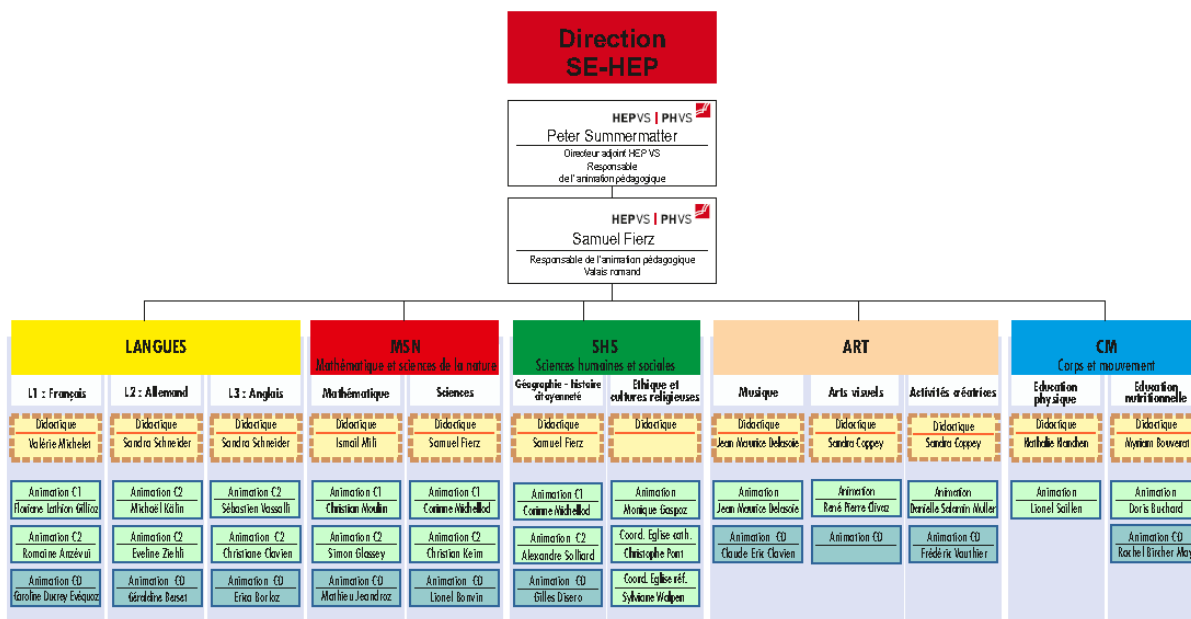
Direction
SE-HEP

HEPVS | PHVS
Peter Summermatter
Directeur adjoint HEP VS
Responsable
de l'animation pédagogique

HEPVS | PHVS
Samuel Fierz
Responsable de l'animation pédagogique
Valais romand

LANGUES

L1 : Français
Didactique
Valérie Michelet
Animation C1
Floriane Lathion Gillioz
Animation C2
Romaine Arzévui
Animation CO
Caroline Ducrey Evéquoz

L2 : Allemand
Didactique
Sandra Schneider
Animation C2
Michaël Kälin
Animation C2
Eveline Ziehli
Animation CO
Géraldine Baset

L3 : Anglais
Didactique
Sandra Schneider
Animation C2
Sébastien Vassalli
Animation C2
Christiane Clavien
Animation CO
Erika Borloz

MSN
Mathématique et sciences de la nature

Mathématique
Didactique
Ismail Afli
Animation C1
Christian Moulin
Animation C2
Simon Glassey
Animation CO
Mathieu Jeandroz

Sciences
Didactique
Samuel Fierz
Animation C1
Corinne Michellod
Animation C2
Christian Keim
Animation CO
Lionel Bonvin

SHS
Sciences humaines et sociales

Géographie - histoire citoyenneté
Didactique
Samuel Fierz
Animation C1
Corinne Michellod
Animation C2
Alexandre Sollard
Animation CO
Gilles Disero

Ethique et cultures religieuses
Didactique
Animation
Monique Gaspoz
Coord. Eglise cath.
Christophe Pont
Coord. Eglise réf.
Sylviane Walpen

ART

Musique
Didactique
Jean Maurice Delasoie
Animation
Jean Maurice Delasoie
Animation CO
Claude Eric Clavien

Arts visuels
Didactique
Sandra Coppey
Animation
René Pierre Olivaz
Animation CO

Activités créatrices
Didactique
Sandra Coppey
Animation
Danielle Solamin Muller
Animation CO
Frédéric Vauthier

CM
Corps et mouvement

Education physique
Didactique
Nathalie Nanchen
Animation
Lionel Saillen

Education nutritionnelle
Didactique
Myriam Bouverat
Animation
Doris Buchard
Animation CO
Rachel Bircher May